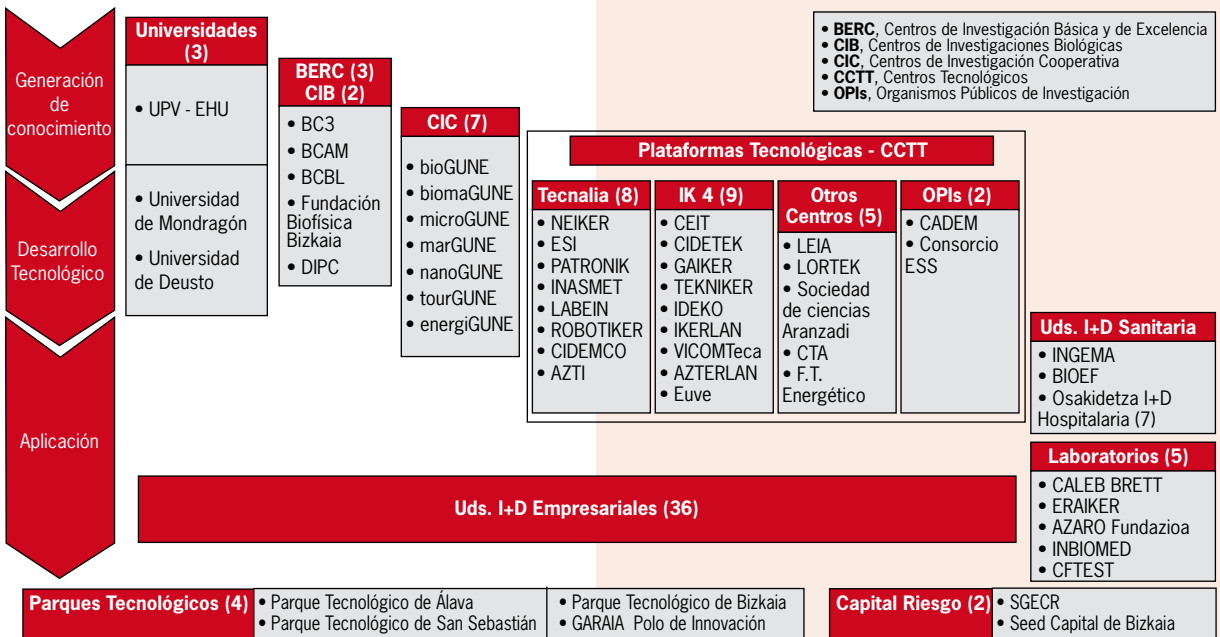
Generación de conocimiento

Desarrollo Tecnológico

Aplicación

Universidades (3)

• UPV - EHU

• Universidad de Mondragón

• Universidad de Deusto

BERC (3) CIB (2)

• BC3
• BCAM
• BCBL
• Fundación Biofísica Bizkaia
• DIPC

CIC (7)

• bioGUNE
• biomaGUNE
• microGUNE
• marGUNE
• nanoGUNE
• tourGUNE
• energiGUNE

• **BERC**, Centros de Investigación Básica y de Excelencia
• **CIB**, Centros de Investigaciones Biológicas
• **CIC**, Centros de Investigación Cooperativa
• **CCTT**, Centros Tecnológicos
• **OPIs**, Organismos Públicos de Investigación

Plataformas Tecnológicas - CCTT

Tecnalia (8)

• NEIKER
• ESI
• PATRONIK
• INASMET
• LABEIN
• ROBOTIKER
• CIDEMCO
• AZTI

IK 4 (9)

• CEIT
• CIDETEK
• GAIKER
• TEKNIKER
• IDEKO
• IKERLAN
• VICOMTeca
• AZTERLAN
• Euve

Otros Centros (5)

• LEIA
• LORTEK
• Sociedad de ciencias Aranzadi
• CTA
• F.T. Energético

OPIs (2)

• CADEM
• Consorcio ESS

Uds. I+D Sanitaria

• INGEMA
• BIOEF
• Osakidetza I+D Hospitalaria (7)

Laboratorios (5)

• CALEB BRETT
• ERAIKER
• AZARO Fundazioa
• INBIOMED
• CFTEST

Uds. I+D Empresariales (36)

Parques Tecnológicos (4)

• Parque Tecnológico de Álava
• Parque Tecnológico de San Sebastián

• Parque Tecnológico de Bizkaia
• GARAIA Polo de Innovación

Capital Riesgo (2)

• SGECR
• Seed Capital de Bizkaia